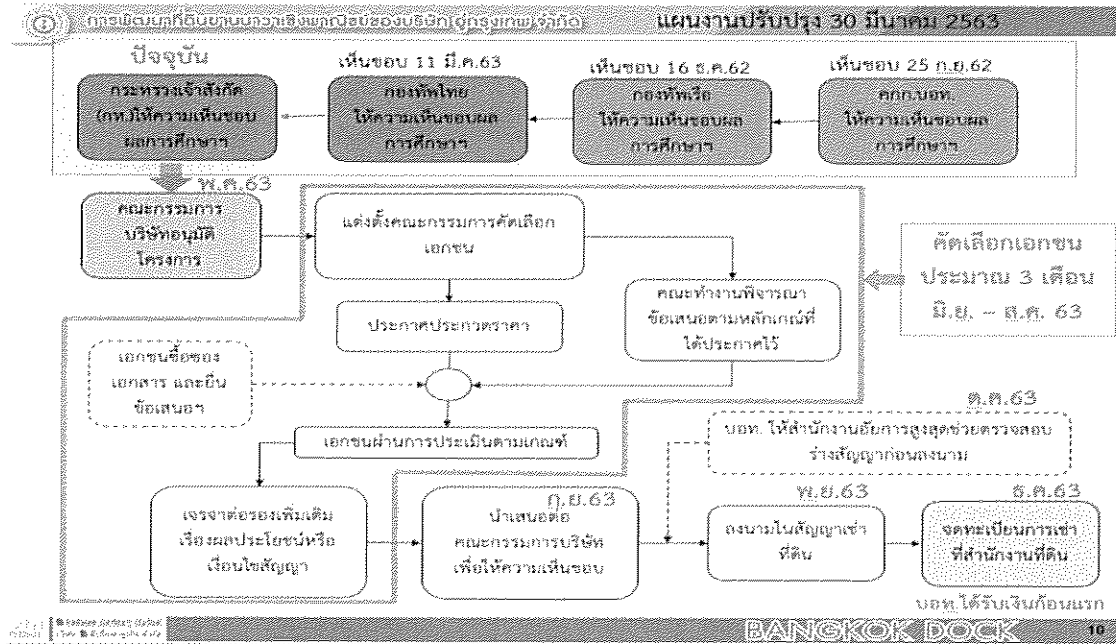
การพัฒนาที่ดินย่านบางคอแหลมของบริษัท อู่กรุงเทพ จำกัด

แผนงานปรับปรุง 30 มีนาคม 2563

ปัจจุบัน

กระทรวงเจ้าสังกัด (กห.)ให้ความเห็นชอบผลการศึกษาฯ

เห็นชอบ 11 มี.ค.63

กองทัพไทย ให้ความเห็นชอบผลการศึกษาฯ

เห็นชอบ 16 ธ.ค.62

กองทัพเรือ ให้ความเห็นชอบผลการศึกษาฯ

เห็นชอบ 25 ก.ย.62

คกก.บอท. ให้ความเห็นชอบผลการศึกษาฯ

พ.ค.63

คณะกรรมการบริษัทอนุมัติโครงการ

แต่งตั้งคณะกรรมการคัดเลือกเอกชน

ประกาศประกวดราคา

คณะทำงานพิจารณาข้อเสนอตามหลักเกณฑ์ที่ได้ประกาศไว้

คัดเลือกเอกชน ประมาณ 3 เดือน มิ.ย. – ส.ค. 63

เอกชนซื้อซองเอกสาร และยื่นข้อเสนอฯ

เอกชนผ่านการประเมินตามเกณฑ์

ต.ค.63

บอท. ให้สำนักงานอัยการสูงสุดช่วยตรวจสอบร่างสัญญาก่อนลงนาม

เจรจาต่อรองเพิ่มเติม เรื่องผลประโยชน์หรือเงื่อนไขสัญญา

ก.ย.63

นำเสนอต่อคณะกรรมการบริษัท เพื่อให้ความเห็นชอบ

พ.ย.63

ลงนามในสัญญาเช่าที่ดิน

ธ.ค.63

จดทะเบียนการเช่าที่สำนักงานที่ดิน

บอท.ได้รับเงินก้อนแรก

BANGKOK DOCK

10